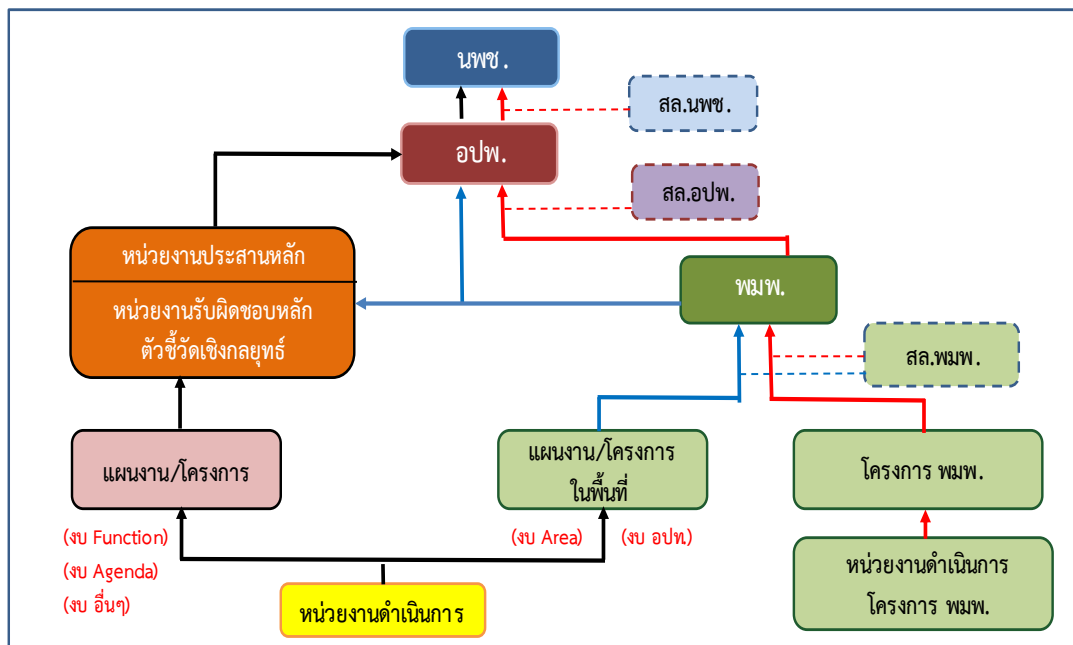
นพช.

สล.นพช.

อปพ.

สล.อปพ.

หน่วยงานประสานหลัก

หน่วยงานรับผิดชอบหลัก ตัวชี้วัดเชิงกลยุทธ์

พมพ.

สล.พมพ.

แผนงาน/โครงการ

แผนงาน/โครงการ ในพื้นที่

โครงการ พมพ.

(งบ Function)
(งบ Agenda)
(งบ อื่นๆ)

(งบ Area)

(งบ อปท)

หน่วยงานดำเนินการ

หน่วยงานดำเนินการ โครงการ พมพ.